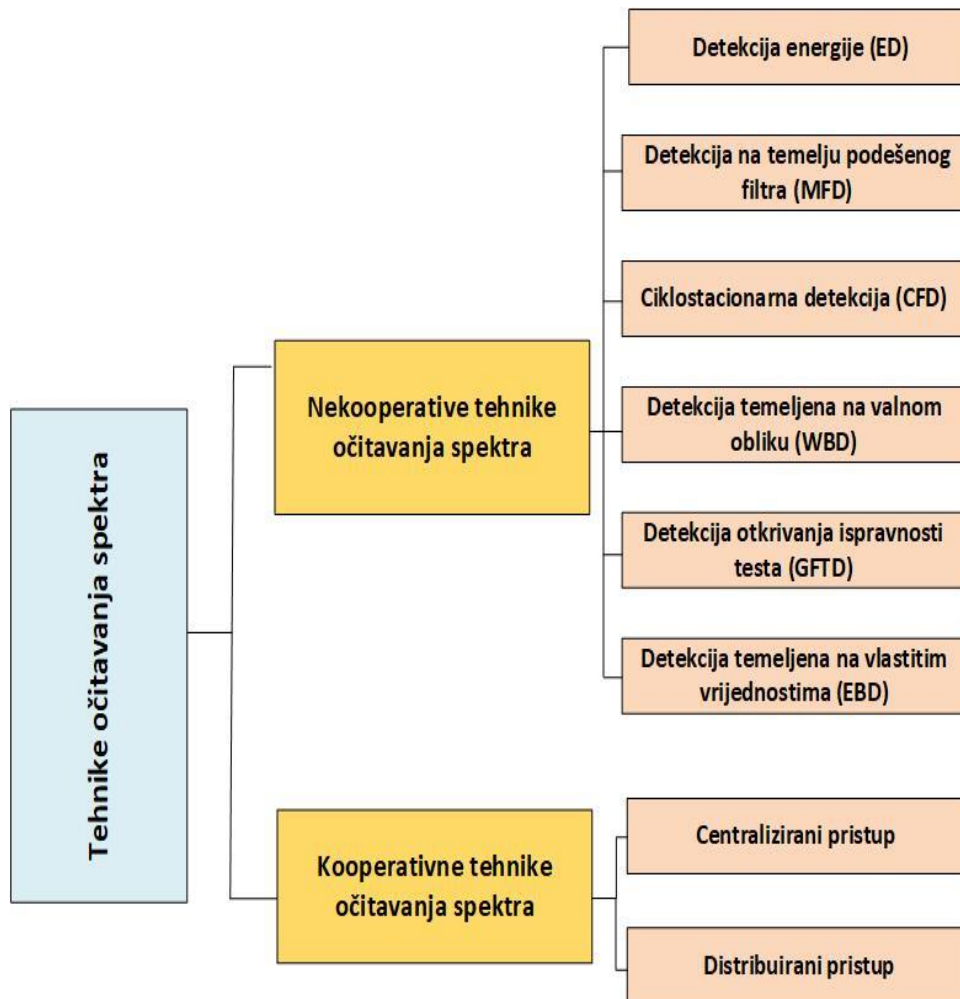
Tehnike očitavanja spektra

Nekooperative tehnike očitavanja spektra

Detekcija energije (ED)

Detekcija na temelju podešenog filtra (MFD)

Ciklostacionarna detekcija (CFD)

Detekcija temeljena na valnom obliku (WBD)

Detekcija otkrivanja ispravnosti testa (GFTD)

Detekcija temeljena na vlastitim vrijednostima (EBD)

Kooperativne tehnike očitavanja spektra

Centralizirani pristup

Distribuirani pristup